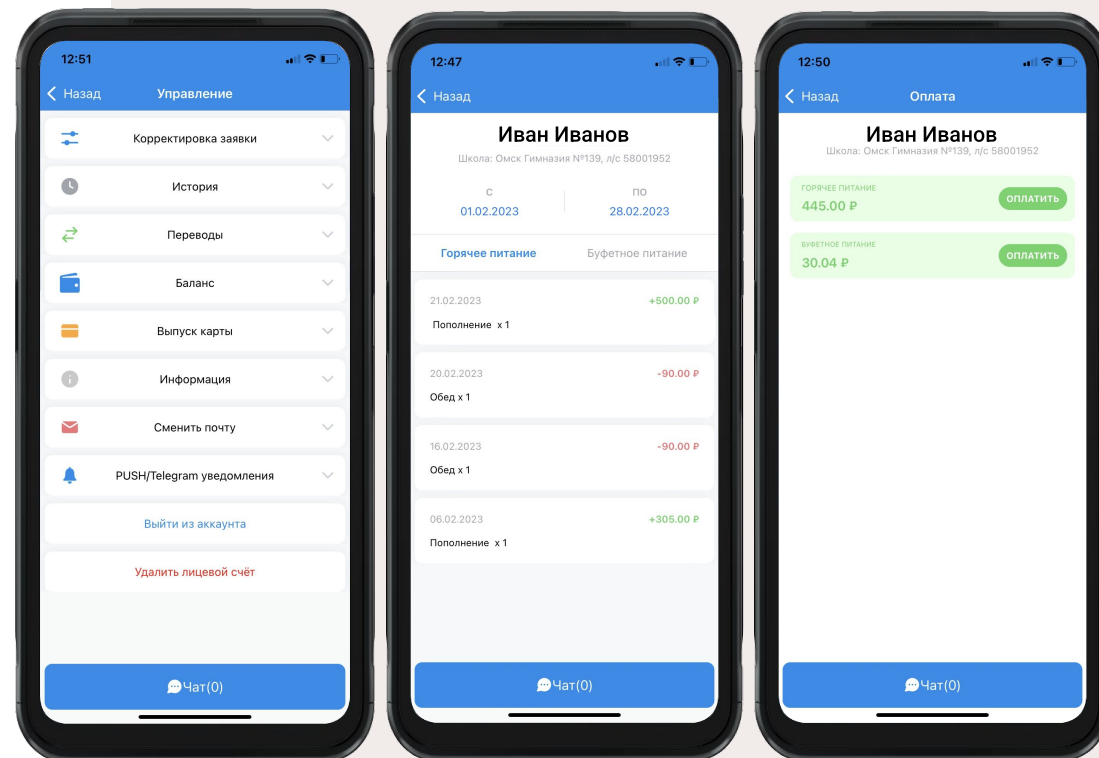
12:51

Назад Управление

Корректировка заявки

История

Переводы

Баланс

Выпуск карты

Информация

Сменить почту

PUSH/Telegram уведомления

Выйти из аккаунта

Удалить лицевой счёт

Чат(0)

12:47

Назад

Иван Иванов

Школа: Омск Гимназия №139, л/с 58001952

с
01.02.2023

по
28.02.2023

Горячее питание Буфетное питание

21.02.2023 +500.00 ₽
Пополнение x 1

20.02.2023 -90.00 ₽
Обед x 1

16.02.2023 -90.00 ₽
Обед x 1

06.02.2023 +305.00 ₽
Пополнение x 1

Чат(0)

12:50

Назад Оплата

Иван Иванов

Школа: Омск Гимназия №139, л/с 58001952

ГОРЯЧЕЕ ПИТАНИЕ
445.00 ₽
ОПЛАТИТЬ

БУФЕТНОЕ ПИТАНИЕ
30.04 ₽
ОПЛАТИТЬ

Чат(0)